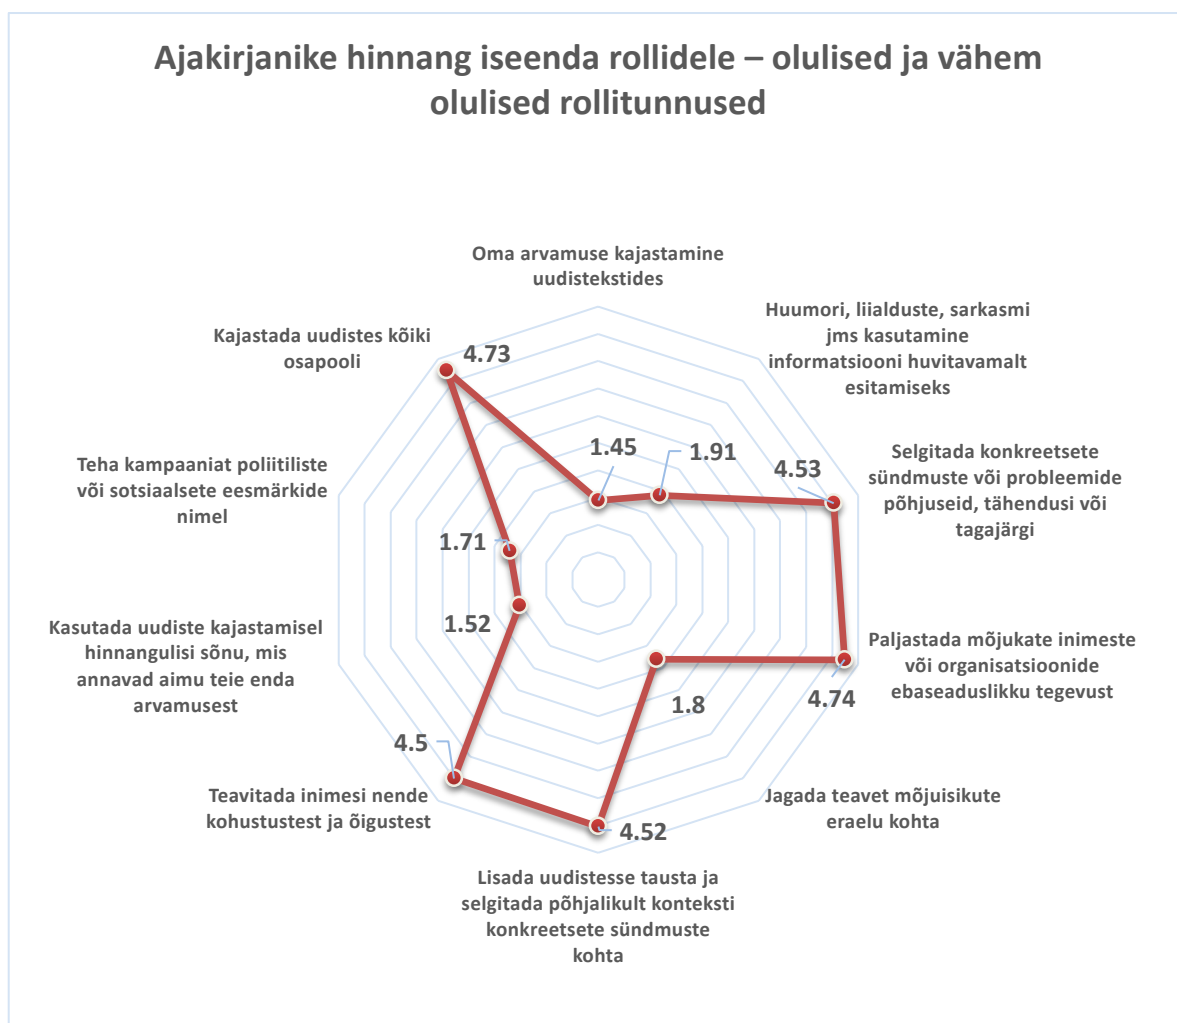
Ajakirjanike hinnang iseenda rollidele – olulised ja vähem olulised rollitunnused

Oma arvamuse kajastamine uudistekstides

1.45

Huumori, liialduste, sarkasmi jms kasutamine informatsiooni huvitavamalt esitamiseks

1.91

Selgitada konkreetsete sündmuste või probleemide põhjuseid, tähendusi või tagajärgi

4.53

Paljastada mõjukate inimeste või organisatsioonide ebaseaduslikku tegevust

4.74

Jagada teavet mõjuisikute eraelu kohta

1.8

Lisada uudistesse tausta ja selgitada põhjalikult konteksti konkreetsete sündmuste kohta

4.52

Teavitada inimesi nende kohustustest ja õigustest

4.5

Kasutada uudiste kajastamisel hinnangulisi sõnu, mis annavad aimu teie enda arvamusest

1.52

Teha kampaaniat poliitiliste või sotsiaalsete eesmärkide nimel

1.71

Kajastada uudistes kõiki osapooli

4.73